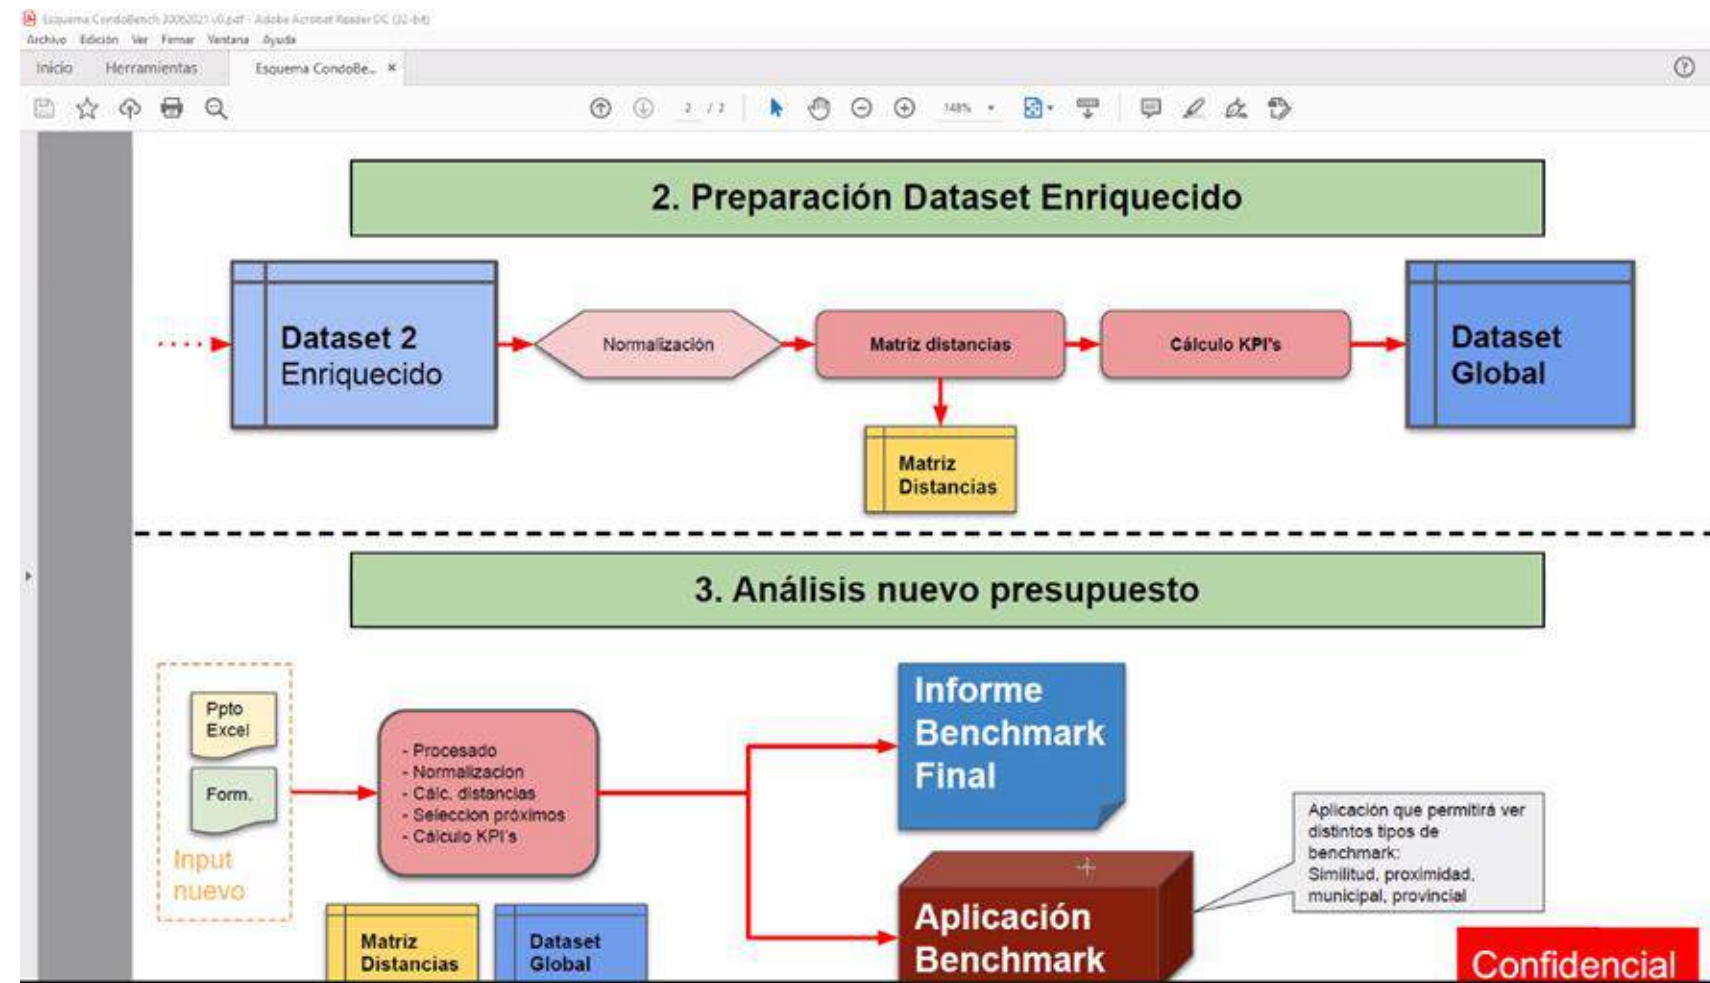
Esquema CondoBench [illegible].pdf - Adobe Acrobat Reader DC (32-bit)
Archivo Edición Ver Firmar Ventana Ayuda
Inicio Herramientas Esquema CondoBe... ×
2 / 2 148%

2. Preparación Dataset Enriquecido

Dataset 2 Enriquecido

Normalización

Matriz distancias

Cálculo KPI's

Dataset Global

Matriz Distancias

3. Análisis nuevo presupuesto

Ppto Excel

Form.

Input nuevo

- Procesado
- Normalizacion
- Calc. distancias
- Seleccion próximos
- Calculo KPI's

Informe Benchmark Final

Aplicación que permitirá ver distintos tipos de benchmark: Similitud, proximidad, municipal, provincial

Aplicación Benchmark

Matriz Distancias

Dataset Global

Confidencial